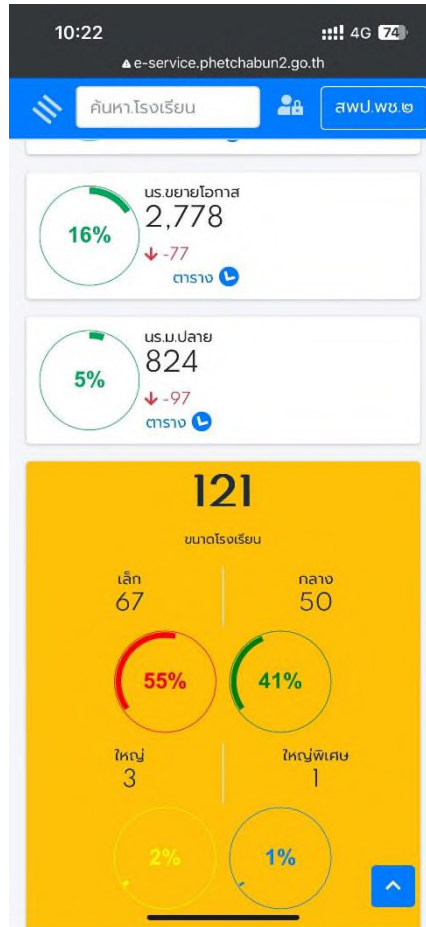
10:22
4G 74
e-service.phetchabun2.go.th

ค้นหา.โรงเรียน
สพป.พช.๒

16%
นร.ขยายโอกาส
2,778
-77
ตาราง

5%
นร.ม.ปลาย
824
-97
ตาราง

121
ขนาดโรงเรียน

เล็ก
67

กลาง
50

55%

41%

ใหญ่
3

ใหญ่พิเศษ
1

2%

1%